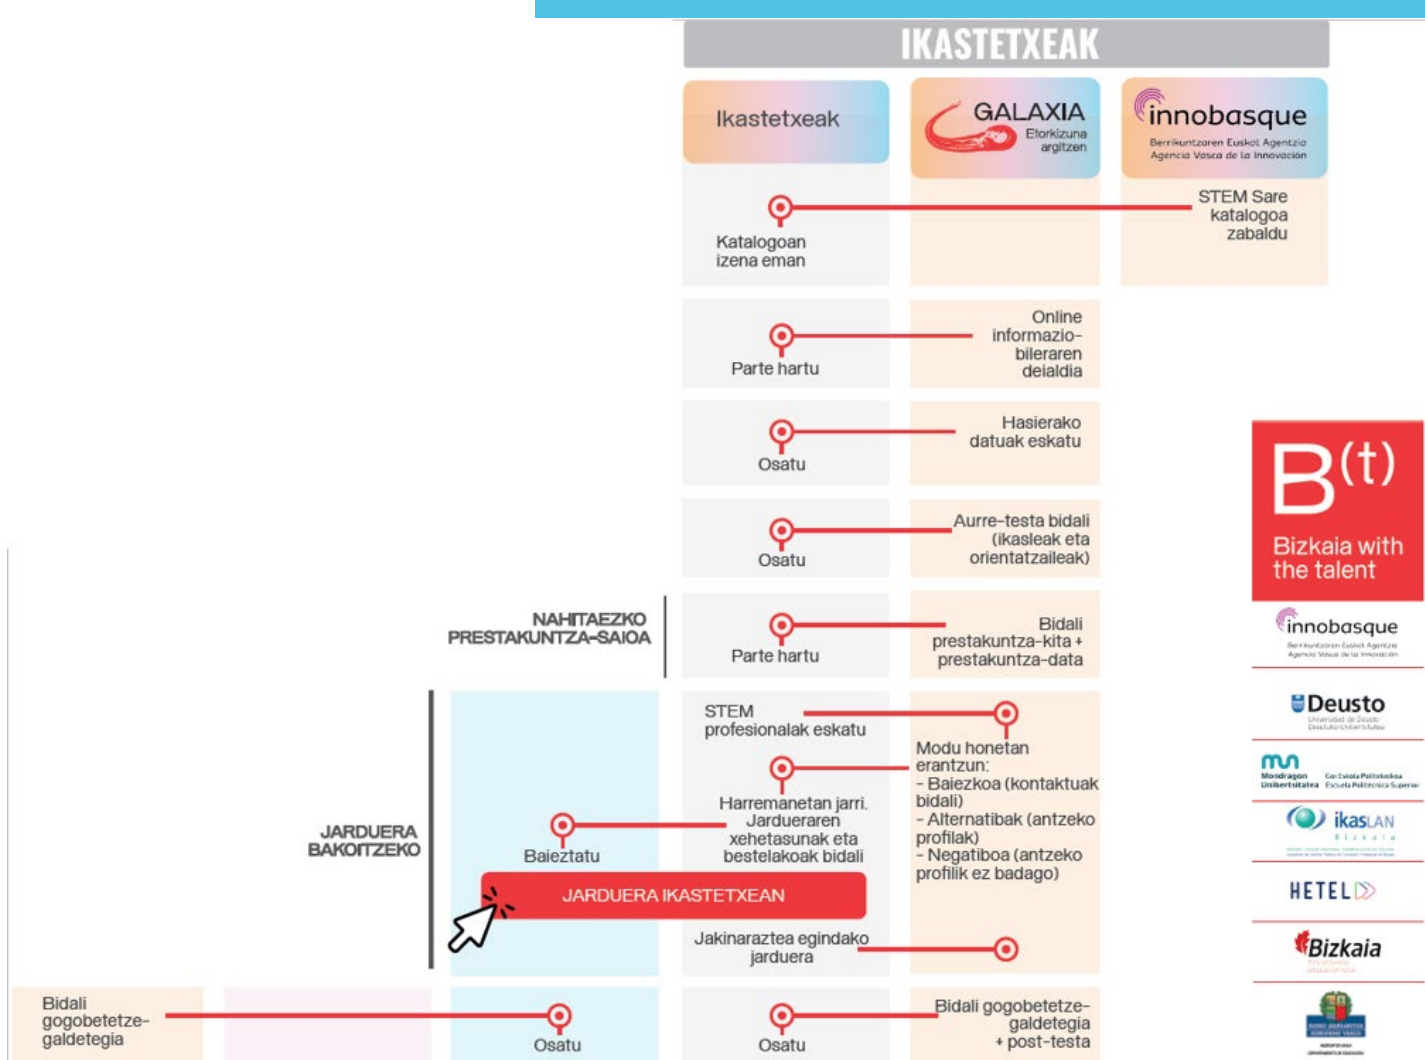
IKASTETXEAK

Ikastetxeak

GALAXIA
Etorkizuna argitzen

innobasque
Berrikuntzaren Euskal Agentzia
Agencia Vasca de la Innovación

STEM Sare katalogoa zabaldu

Katalogoan izena eman

Online informaziobileraren deialdia

Parte hartu

Hasierako datuak eskatu

Osatu

Aurre-testa bidali (ikasleak eta orientatzaileak)

Osatu

NAHITAEZKO PRESTAKUNTZA-SAIOA

Bidali prestakuntza-kita + prestakuntza-data

Parte hartu

STEM profesionalak eskatu

Modu honetan erantzun:
- Baiezkoa (kontaktuak bidali)
- Alternatibak (antzeko profilak)
- Negatiboa (antzeko profilik ez badago)

Harremanetan jarri. Jardueraren xehetasunak eta bestelakoak bidali

JARDUERA BAKOITZEKO

Baieztatu

JARDUERA IKASTETXEAN

Jakinaraztea egindako jarduera

Bidali gogobetetzegaldetegia

Osatu

Osatu

Bidali gogobetetzegaldetegia + post-testa

B(t)
Bizkaia with the talent

innobasque
Berrikuntzaren Euskal Agentzia
Agencia Vasca de la Innovación

Deusto
Universidad de Deusto
Deustuko Unibertsitatea

Mondragon Unibertsitatea
Goi Eskola Politeknikoa
Escuela Politécnica Superior

ikasLAN
Bizkaia

HETEL

Bizkaia

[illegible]